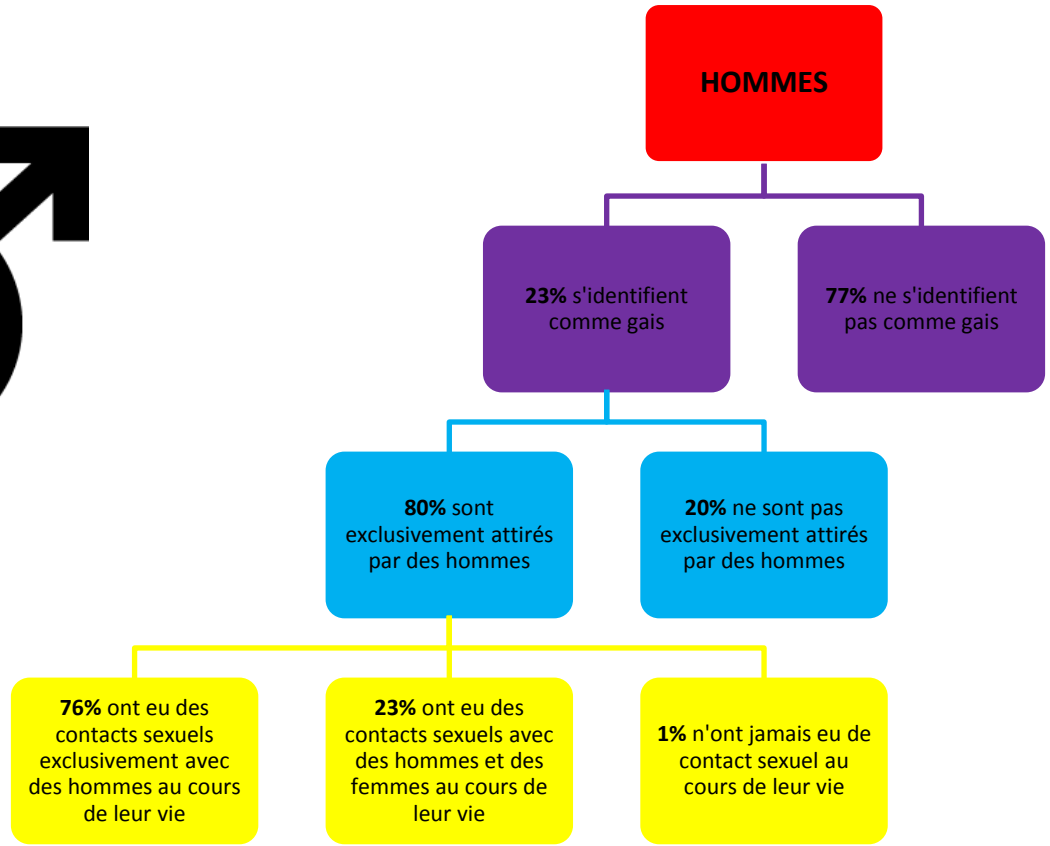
HOMMES

23% s'identifient comme gais

77% ne s'identifient pas comme gais

80% sont exclusivement attirés par des hommes

20% ne sont pas exclusivement attirés par des hommes

76% ont eu des contacts sexuels exclusivement avec des hommes au cours de leur vie

23% ont eu des contacts sexuels avec des hommes et des femmes au cours de leur vie

1% n'ont jamais eu de contact sexuel au cours de leur vie